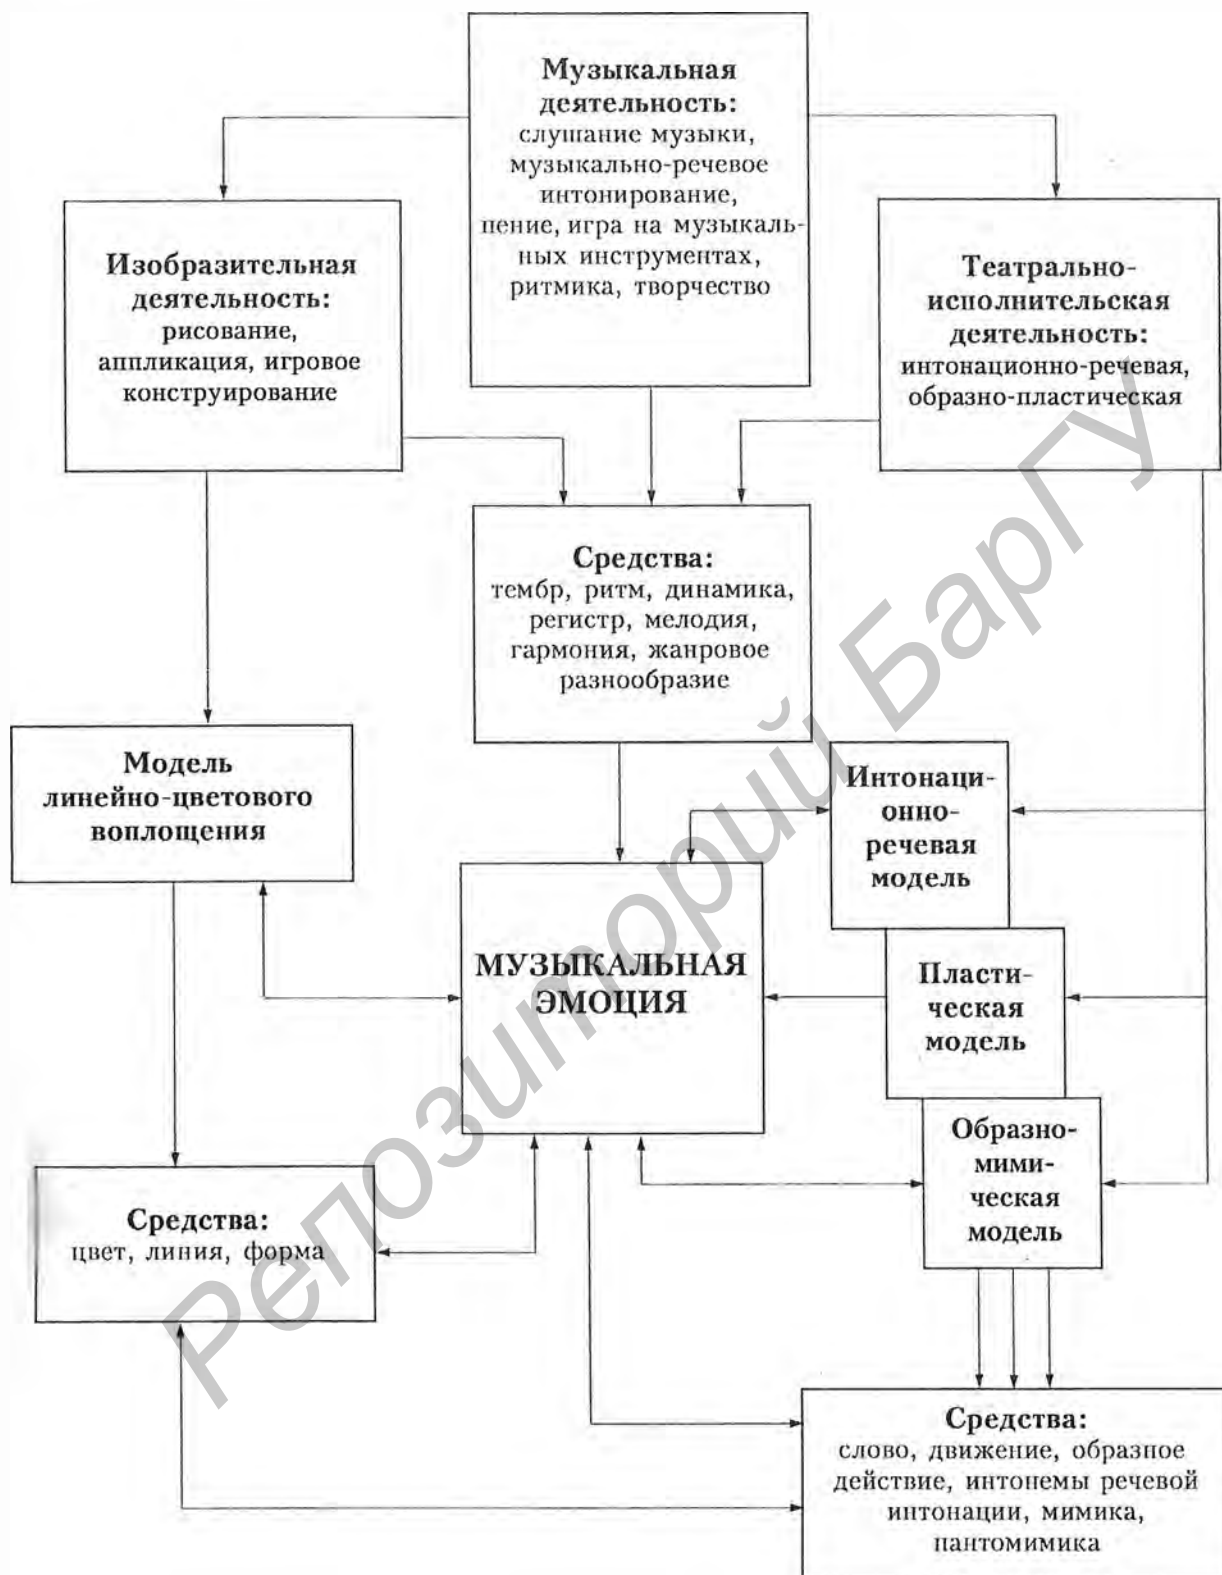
Музыкальная деятельность: слушание музыки, музыкально-речевое интонирование, пение, игра на музыкальных инструментах, ритмика, творчество

Изобразительная деятельность: рисование, аппликация, игровое конструирование

Театрально-исполнительская деятельность: интонационно-речевая, образно-пластическая

Средства: тембр, ритм, динамика, регистр, мелодия, гармония, жанровое разнообразие

Модель линейно-цветового воплощения

Интонационно-речевая модель

МУЗЫКАЛЬНАЯ ЭМОЦИЯ

Пластическая модель

Образно-мимическая модель

Средства: цвет, линия, форма

Средства: слово, движение, образное действие, интонемы речевой интонации, мимика, пантомимика

Репозиторий БарГУ